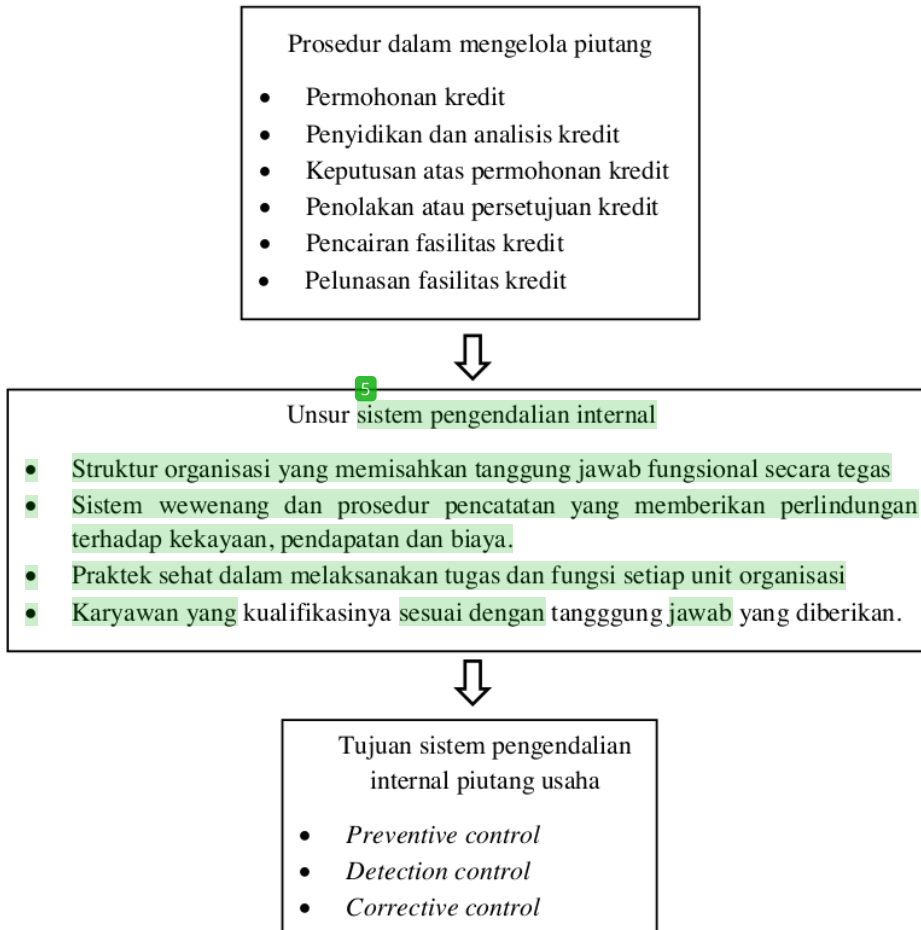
Prosedur dalam mengelola piutang

- Permohonan kredit
- Penyidikan dan analisis kredit
- Keputusan atas permohonan kredit
- Penolakan atau persetujuan kredit
- Pencairan fasilitas kredit
- Pelunasan fasilitas kredit

5

Unsur sistem pengendalian internal

- Struktur organisasi yang memisahkan tanggung jawab fungsional secara tegas
- Sistem wewenang dan prosedur pencatatan yang memberikan perlindungan terhadap kekayaan, pendapatan dan biaya.
- Praktek sehat dalam melaksanakan tugas dan fungsi setiap unit organisasi
- Karyawan yang kualifikasinya sesuai dengan tangggung jawab yang diberikan.

Tujuan sistem pengendalian internal piutang usaha

- *Preventive control*
- *Detection control*
- *Corrective control*